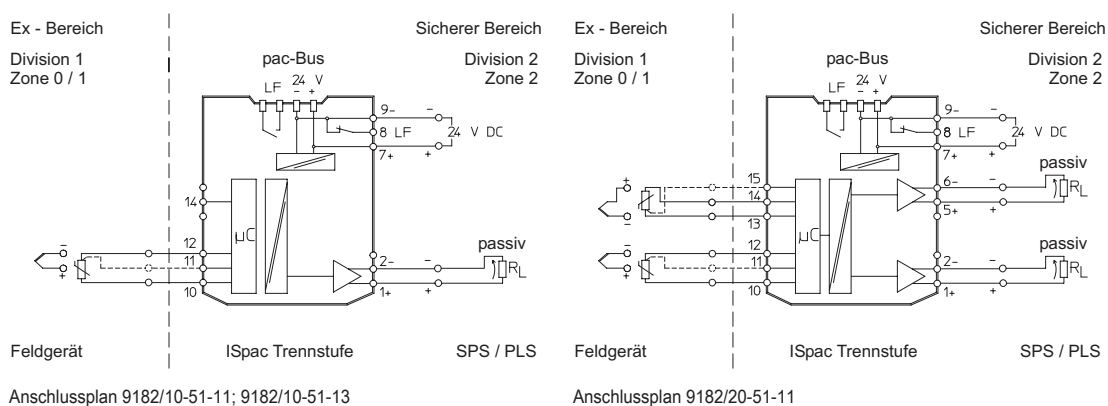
Ex - Bereich

Division 1
Zone 0 / 1

pac-Bus
LF 24 V
– +

Sicherer Bereich

Division 2
Zone 2

9–
8 LF
7+
–
24 V DC
+

14
12
11
10
µC
2–
1+
passiv
$R_L$
–
+
–
+

Feldgerät

ISpac Trennstufe

SPS / PLS

Anschlussplan 9182/10-51-11; 9182/10-51-13

Ex - Bereich

Division 1
Zone 0 / 1

pac-Bus
LF 24 V
– +

Sicherer Bereich

Division 2
Zone 2

9–
8 LF
7+
–
24 V DC
+

15
14
13
12
11
10
µC
6–
5+
passiv
$R_L$
2–
1+
passiv
$R_L$
+
–
–
+
–
+
–
+

Feldgerät

ISpac Trennstufe

SPS / PLS

Anschlussplan 9182/20-51-11